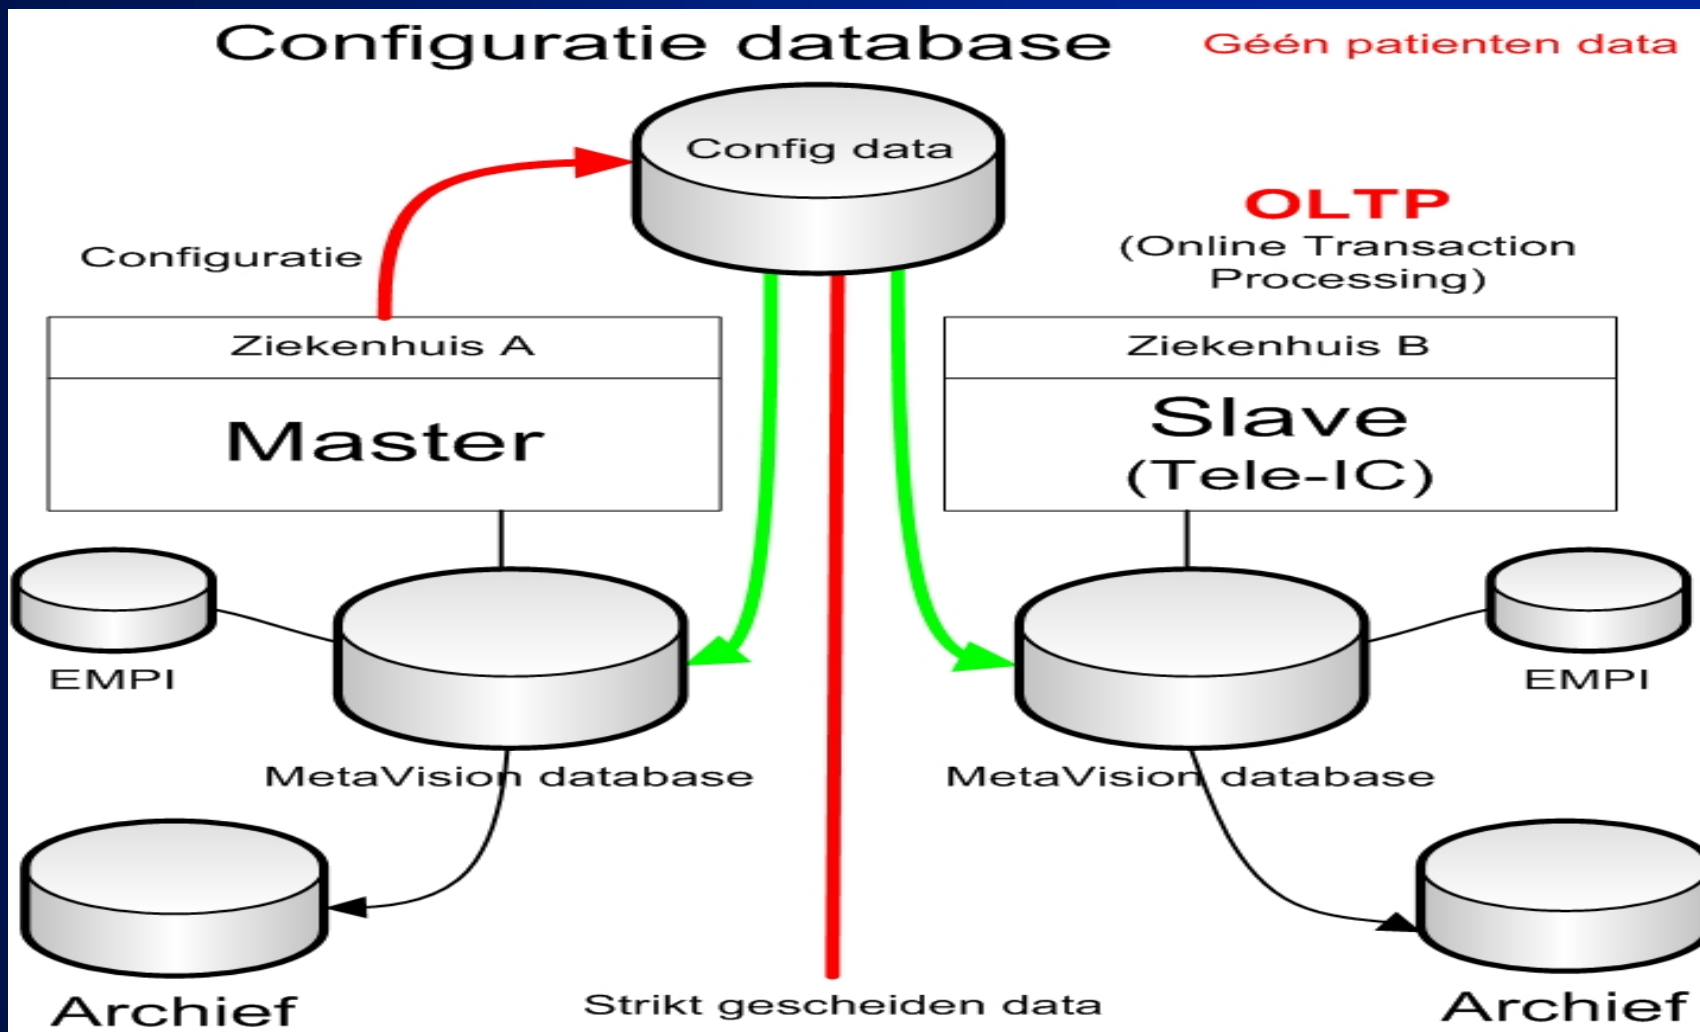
Configuratie database

Géén patienten data

Config data

OLTP
(Online Transaction Processing)

Configuratie

Ziekenhuis A

Master

Ziekenhuis B

Slave
(Tele-IC)

EMPI

EMPI

MetaVision database

MetaVision database

Archief

Strikt gescheiden data

Archief